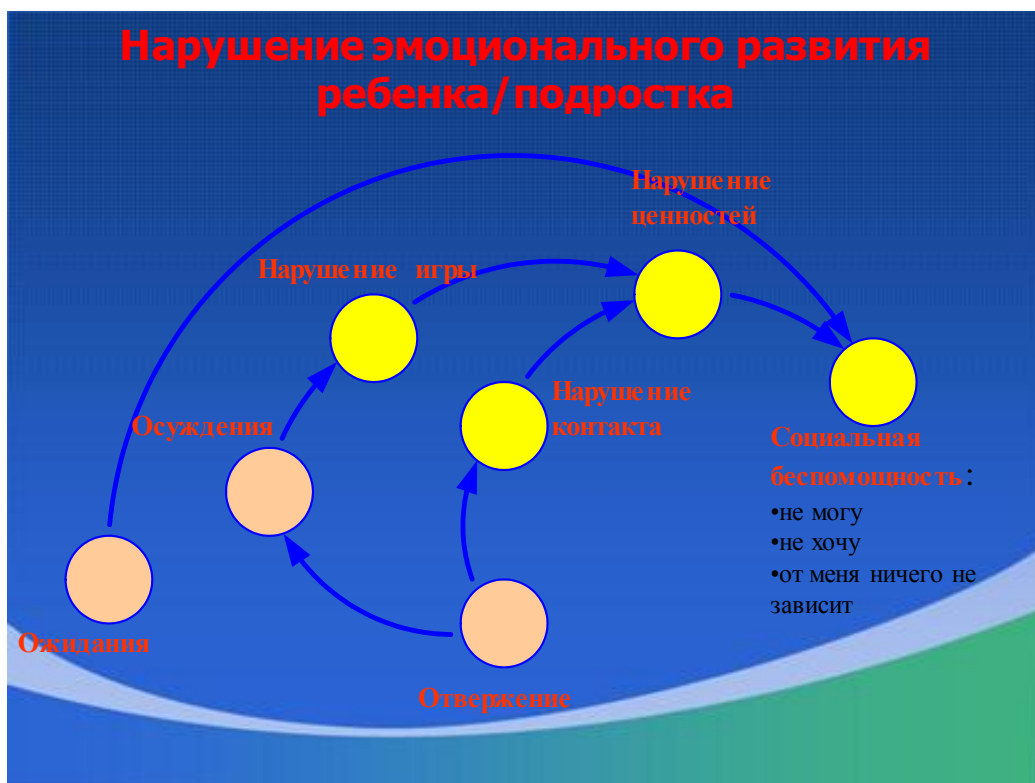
Нарушение эмоционального развития ребенка/подростка

Нарушение ценностей

Нарушение игры

Осуждения

Нарушение контакта

Социальная беспомощность:
•не могу
•не хочу
•от меня ничего не зависит

Ожидания

Отвержение